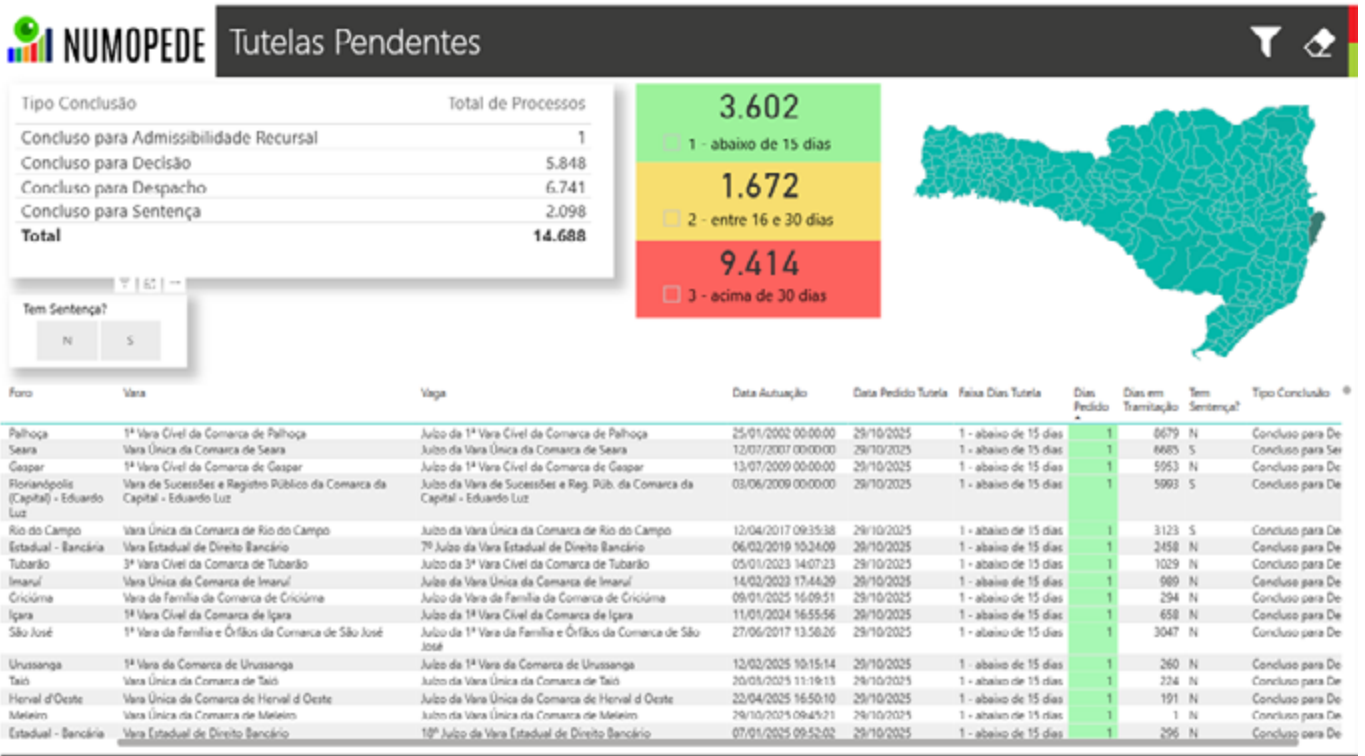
NUMOPEDE

Tutelas Pendentes

| Tipo Conclusão | Total de Processos |
|---|---|
| Concluso para Admissibilidade Recursal | 1 |
| Concluso para Decisão | 5.848 |
| Concluso para Despacho | 6.741 |
| Concluso para Sentença | 2.098 |
| **Total** | **14.688** |

3.602
1 - abaixo de 15 dias

1.672
2 - entre 16 e 30 dias

9.414
3 - acima de 30 dias

Tem Sentença?
N S

| Foro | Vara | Vaga | Data Autuação | Data Pedido Tutela | Faixa Dias Tutela | Dias Pedido | Dias em Tramitação | Tem Sentença? | Tipo Conclusão |
|---|---|---|---|---|---|---|---|---|---|
| Palhoça | 1ª Vara Cível da Comarca de Palhoça | Juízo da 1ª Vara Cível da Comarca de Palhoça | 25/01/2002 00:00:00 | 29/10/2025 | 1 - abaixo de 15 dias | 1 | 8679 | N | Concluso para De |
| Seara | Vara Única da Comarca de Seara | Juízo da Vara Única da Comarca de Seara | 12/07/2007 00:00:00 | 29/10/2025 | 1 - abaixo de 15 dias | 1 | 6685 | S | Concluso para Se |
| Gaspar | 1ª Vara Cível da Comarca de Gaspar | Juízo da 1ª Vara Cível da Comarca de Gaspar | 13/07/2009 00:00:00 | 29/10/2025 | 1 - abaixo de 15 dias | 1 | 5953 | N | Concluso para De |
| Florianópolis (Capital) - Eduardo Luz | Vara de Sucessões e Registro Público da Comarca da Capital - Eduardo Luz | Juízo da Vara de Sucessões e Reg. Púb. da Comarca da Capital - Eduardo Luz | 03/06/2009 00:00:00 | 29/10/2025 | 1 - abaixo de 15 dias | 1 | 5993 | S | Concluso para De |
| Rio do Campo | Vara Única da Comarca de Rio do Campo | Juízo da Vara Única da Comarca de Rio do Campo | 12/04/2017 09:35:38 | 29/10/2025 | 1 - abaixo de 15 dias | 1 | 3123 | S | Concluso para De |
| Estadual - Bancária | Vara Estadual de Direito Bancário | 7º Juízo da Vara Estadual de Direito Bancário | 06/02/2019 10:24:09 | 29/10/2025 | 1 - abaixo de 15 dias | 1 | 2458 | N | Concluso para De |
| Tubarão | 3ª Vara Cível da Comarca de Tubarão | Juízo da 3ª Vara Cível da Comarca de Tubarão | 05/01/2023 14:07:23 | 29/10/2025 | 1 - abaixo de 15 dias | 1 | 1029 | N | Concluso para De |
| Imaruí | Vara Única da Comarca de Imaruí | Juízo da Vara Única da Comarca de Imaruí | 14/02/2023 17:44:29 | 29/10/2025 | 1 - abaixo de 15 dias | 1 | 989 | N | Concluso para De |
| Criciúma | Vara da Família da Comarca de Criciúma | Juízo da Vara da Família da Comarca de Criciúma | 09/01/2025 16:09:51 | 29/10/2025 | 1 - abaixo de 15 dias | 1 | 294 | N | Concluso para De |
| Içara | 1ª Vara Cível da Comarca de Içara | Juízo da 1ª Vara Cível da Comarca de Içara | 11/01/2024 16:55:56 | 29/10/2025 | 1 - abaixo de 15 dias | 1 | 658 | N | Concluso para De |
| São José | 1ª Vara da Família e Órfãos da Comarca de São José | Juízo da 1ª Vara da Família e Órfãos da Comarca de São José | 27/06/2017 13:58:26 | 29/10/2025 | 1 - abaixo de 15 dias | 1 | 3047 | N | Concluso para De |
| Urussanga | 1ª Vara da Comarca de Urussanga | Juízo da 1ª Vara da Comarca de Urussanga | 12/02/2025 10:15:14 | 29/10/2025 | 1 - abaixo de 15 dias | 1 | 260 | N | Concluso para De |
| Taió | Vara Única da Comarca de Taió | Juízo da Vara Única da Comarca de Taió | 20/03/2025 11:19:13 | 29/10/2025 | 1 - abaixo de 15 dias | 1 | 224 | N | Concluso para De |
| Herval d'Oeste | Vara Única da Comarca de Herval d'Oeste | Juízo da Vara Única da Comarca de Herval d'Oeste | 22/04/2025 16:50:10 | 29/10/2025 | 1 - abaixo de 15 dias | 1 | 191 | N | Concluso para De |
| Meleiro | Vara Única da Comarca de Meleiro | Juízo da Vara Única da Comarca de Meleiro | 29/10/2025 09:45:21 | 29/10/2025 | 1 - abaixo de 15 dias | 1 | 1 | N | Concluso para De |
| Estadual - Bancária | Vara Estadual de Direito Bancário | 10º Juízo da Vara Estadual de Direito Bancário | 07/01/2025 09:52:02 | 29/10/2025 | 1 - abaixo de 15 dias | 1 | 296 | N | Concluso para De |